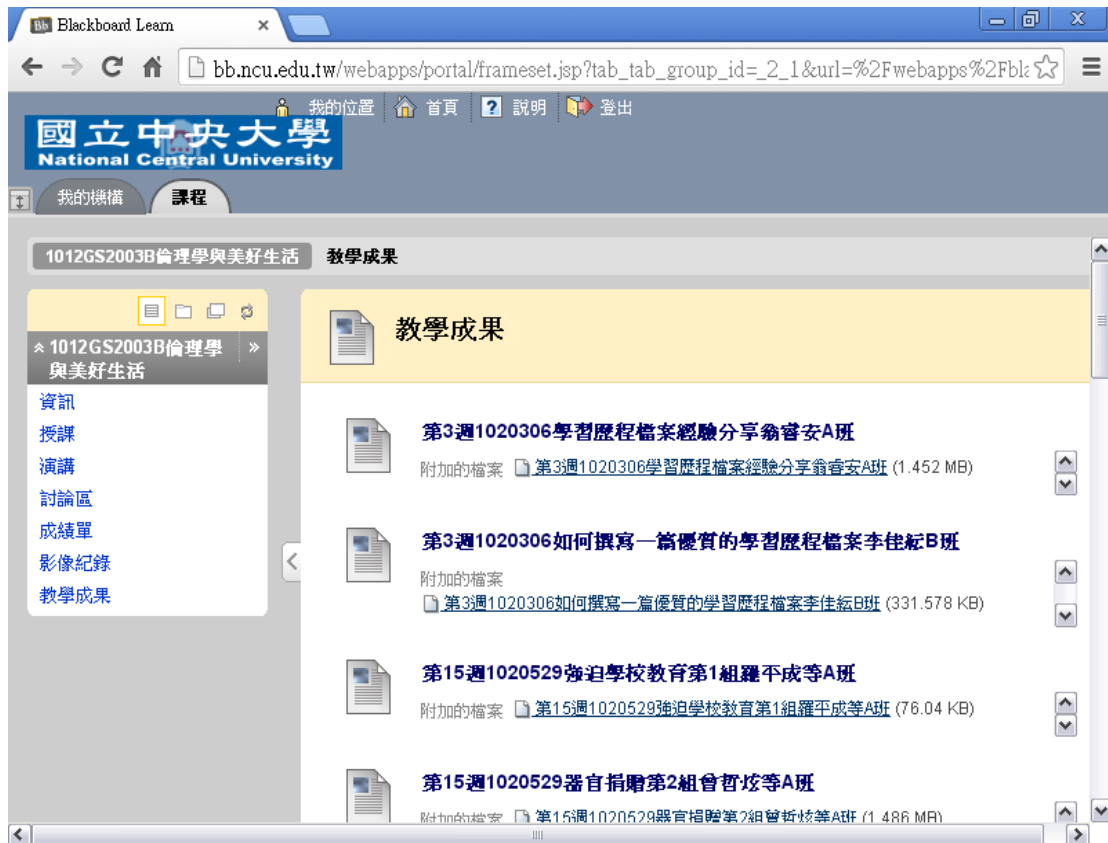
Bb Blackboard Learn ×

bb.ncu.edu.tw/webapps/portal/frameset.jsp?tab_tab_group_id=_2_1&url=%2Fwebapps%2Fbl

我的位置 首頁 說明 登出

國立中央大學
National Central University

我的機構 課程

1012GS2003B倫理學與美好生活 教學成果

1012GS2003B倫理學與美好生活

資訊
授課
演講
討論區
成績單
影像紀錄
教學成果

教學成果

第3週1020306學習歷程檔案經驗分享翁睿安A班
附加的檔案 第3週1020306學習歷程檔案經驗分享翁睿安A班 (1.452 MB)

第3週1020306如何撰寫一篇優質的學習歷程檔案李佳紘B班
附加的檔案
第3週1020306如何撰寫一篇優質的學習歷程檔案李佳紘B班 (331.578 KB)

第15週1020529強迫學校教育第1組羅平成等A班
附加的檔案 第15週1020529強迫學校教育第1組羅平成等A班 (76.04 KB)

第15週1020529器官捐贈第2組曾哲炫等A班
附加的檔案 第15週1020529器官捐贈第2組曾哲炫等A班 (1.486 MB)